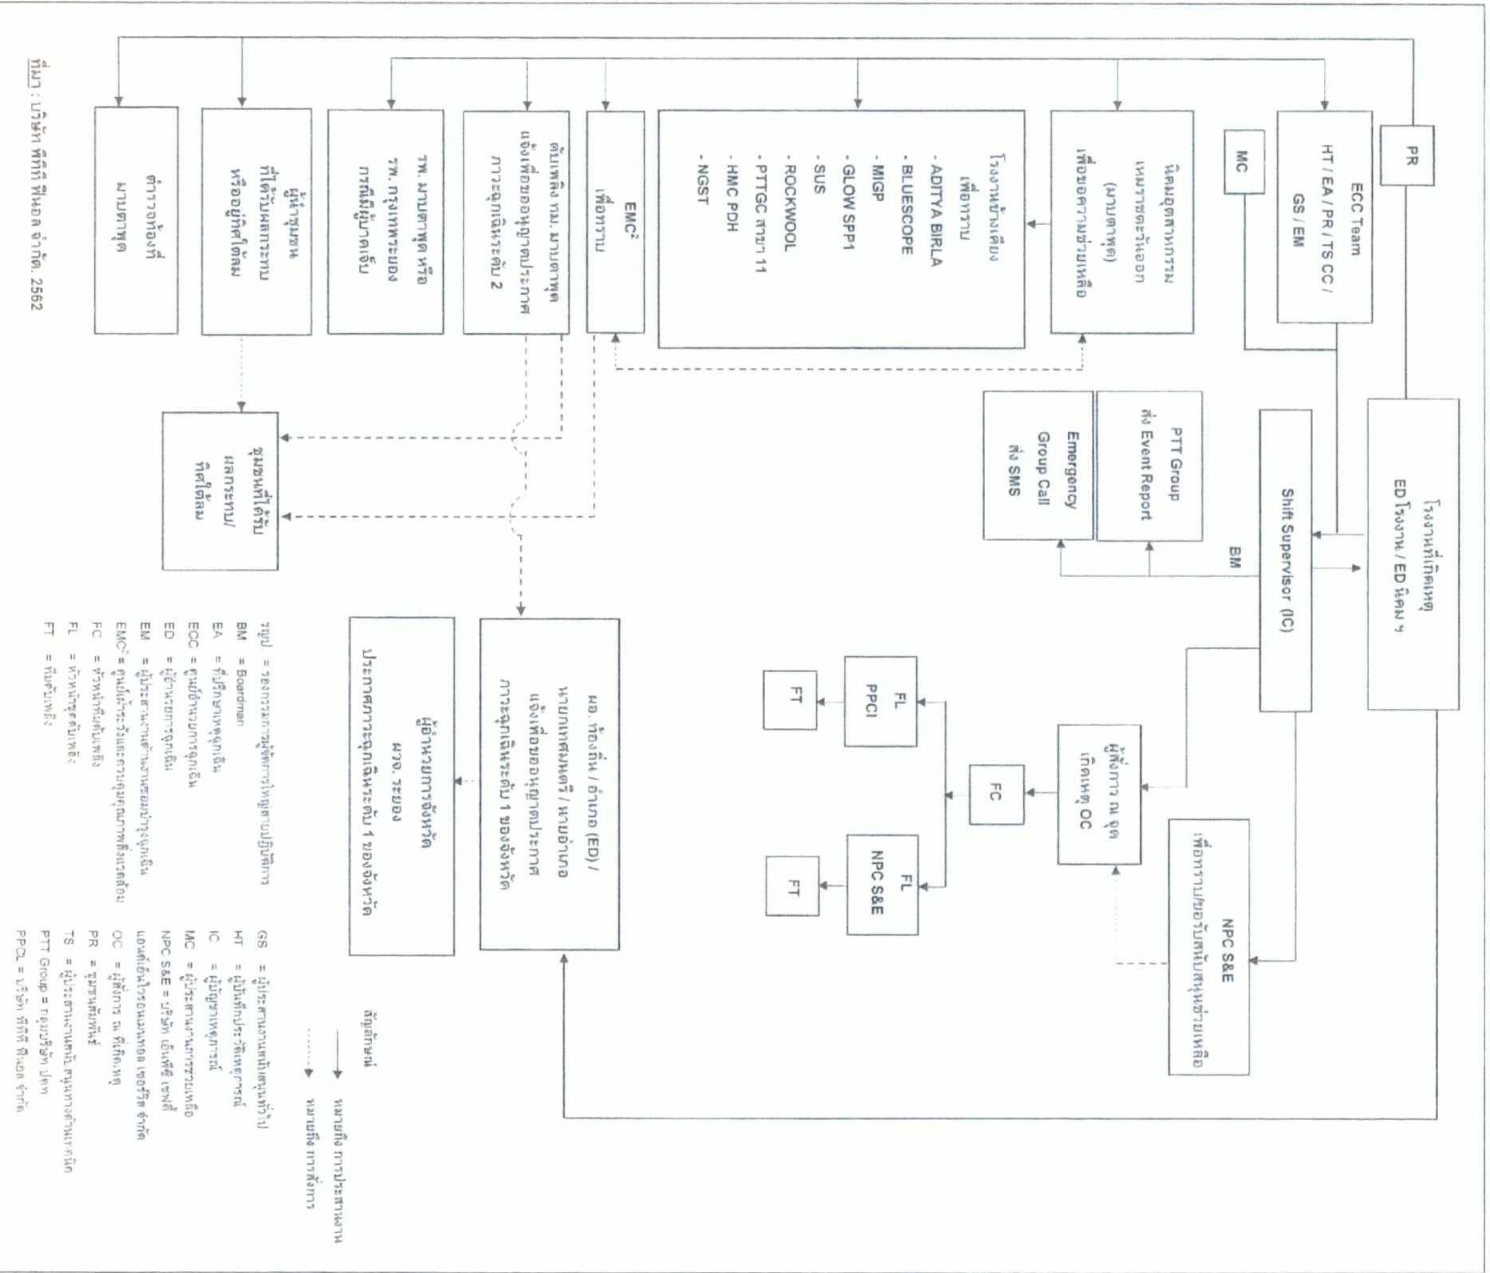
PR

ECC Team
HT / EA / PR / TS CC / GS / EM

MC

ED โรงงาน / ED นิคมฯ
โรงงานที่เกิดเหตุ

Shift Supervisor (IC)

BM

PTT Group
ส่ง Event Report

Emergency Group Call
ส่ง SMS

นิคมอุตสาหกรรมเหมราชตะวันออก (มาบตาพุด)
เพื่อขอความช่วยเหลือ

โรงงานข้างเคียง
เพื่อทราบ
- ADITYA BIRLA
- BLUESCOPE
- MIGP
- GLOW SPP1
- SUS
- ROCKWOOL
- PTTGC สาขา 11
- HMC PDH
- NGST

EMC²
เพื่อทราบ

ศูนย์ดับเพลิง ทม. มาบตาพุด
แจ้งเพื่อขออนุญาตประกาศภาวะฉุกเฉินระดับ 2

รพ. มาบตาพุด หรือ รพ. กรุงเทพระยอง
กรณีมีผู้บาดเจ็บ

ผู้นำชุมชนที่ได้รับผลกระทบหรือผู้เกิดเหตุ

ตำรวจท้องที่
มาบตาพุด

ชุมชนที่ได้รับผลกระทบ/ที่ใกล้เคียง

NPC S&E
เพื่อทราบ/ขอรับสนับสนุนช่วยเหลือ

ผู้สั่งการ ณ จุดเกิดเหตุ OC

FC

FL
PPCI

FT

FL
NPC S&E

FT

ผอ. ท้องถิ่น / อำเภอ (ED) / นายกเทศมนตรี / นายอำเภอ
แจ้งเพื่อขออนุญาตประกาศภาวะฉุกเฉินระดับ 1 ของจังหวัด

ผู้ว่าราชการจังหวัด
ผวจ. ระยอง
ประกาศภาวะฉุกเฉินระดับ 1 ของจังหวัด

สัญลักษณ์
→ หมายถึง การประสานงาน
→ หมายถึง การสั่งการ

รอง = รองกรรมการผู้จัดการใหญ่สายปฏิบัติการ
BM = Boardman
EA = ที่ปรึกษาเหตุฉุกเฉิน
ECC = ศูนย์ควบคุมภาวะฉุกเฉิน
ED = ผู้อำนวยการฉุกเฉิน
EM = ผู้ประสานงานระบบฉุกเฉิน
EMC² = ศูนย์เฝ้าระวังและควบคุมคุณภาพสิ่งแวดล้อม
FC = หัวหน้าชุดดับเพลิง
FL = หัวหน้าชุดดับเพลิง
FT = ทีมดับเพลิง

GS = ผู้ประสานงานสนับสนุนทั่วไป
HT = ผู้บันทึกประวัติเหตุการณ์
IC = ผู้บัญชาเหตุการณ์
MC = ผู้ประสานงานการช่วยเหลือ
NPC S&E = บริษัท เอ็นพีซี เซฟตี้ แอนด์ เอ็นไวรอนเมนทอล เซอร์วิส จำกัด
OC = ผู้สั่งการ ณ ที่เกิดเหตุ
PR = ประชาสัมพันธ์
TS = ผู้ประสานงานด้านเทคนิค
PTT Group = กลุ่มบริษัท ปตท
PPCL = บริษัท พีทีที ฟีนอล จำกัด

ที่มา : บริษัท พีทีที ฟีนอล จำกัด, 2562